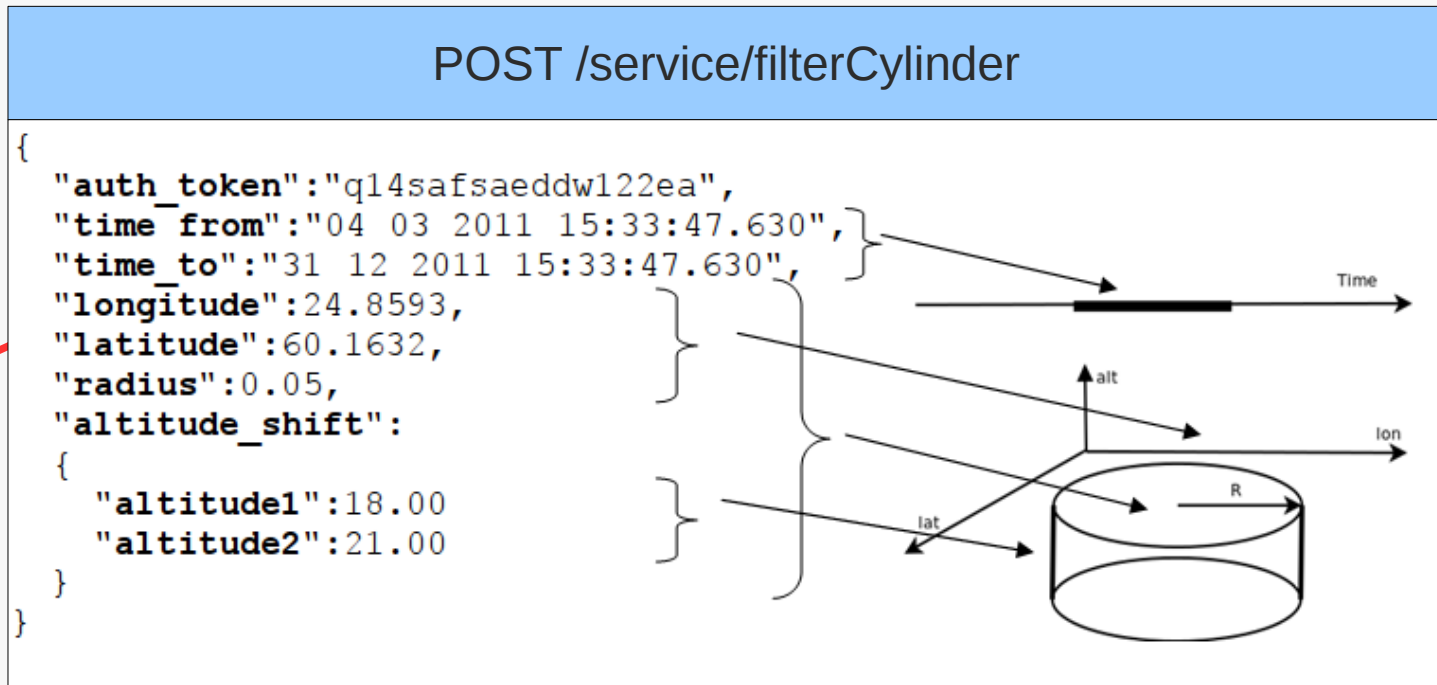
POST /service/filterCylinder

{
"auth_token":"q14safsaeddw122ea",
"time_from":"04 03 2011 15:33:47.630",
"time_to":"31 12 2011 15:33:47.630",
"longitude":24.8593,
"latitude":60.1632,
"radius":0.05,
"altitude_shift":
{
"altitude1":18.00
"altitude2":21.00
}
}

Time
alt
lon
lat
R